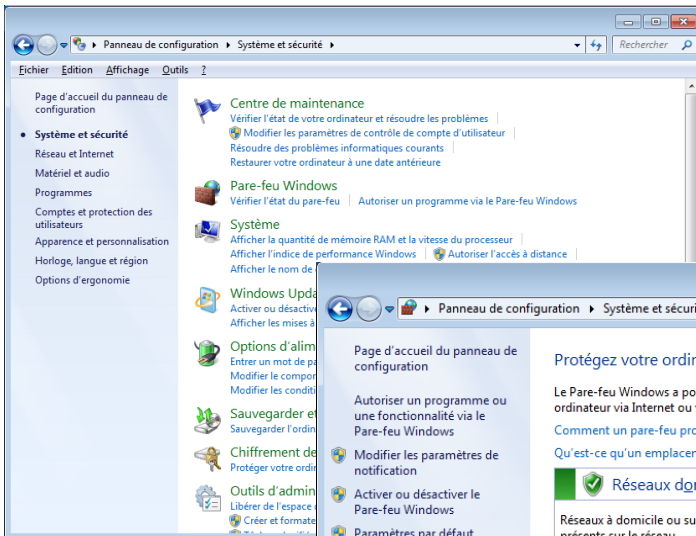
Panneau de configuration ▸ Système et sécurité ▸

Rechercher

Fichier Edition Affichage Outils ?

Page d'accueil du panneau de configuration

Système et sécurité

Réseau et Internet

Matériel et audio

Programmes

Comptes et protection des utilisateurs

Apparence et personnalisation

Horloge, langue et région

Options d'ergonomie

Centre de maintenance
Vérifier l'état de votre ordinateur et résoudre les problèmes | Modifier les paramètres de contrôle de compte d'utilisateur | Résoudre des problèmes informatiques courants | Restaurer votre ordinateur à une date antérieure

Pare-feu Windows
Vérifier l'état du pare-feu | Autoriser un programme via le Pare-feu Windows

Système
Afficher la quantité de mémoire RAM et la vitesse du processeur | Afficher l'indice de performance Windows | Autoriser l'accès à distance | Afficher le nom de

Windows Upda
Activer ou désactiv
Afficher les mises à

Options d'alim
Entrer un mot de pa
Modifier le compor
Modifier les conditi

Sauvegarder e
Sauvegarder l'ordin

Chiffrement de
Protéger votre ordin

Outils d'admin
Libérer de l'espace
Créer et formate

Panneau de configuration ▸ Système et sécuri

Page d'accueil du panneau de configuration

Autoriser un programme ou une fonctionnalité via le Pare-feu Windows

Modifier les paramètres de notification

Activer ou désactiver le Pare-feu Windows

Paramètres par défaut

Protégez votre ordin

Le Pare-feu Windows a po ordinateur via Internet ou

Comment un pare-feu pro

Qu'est-ce qu'un emplacer

Réseaux do

Réseaux à domicile ou su présents sur le réseau